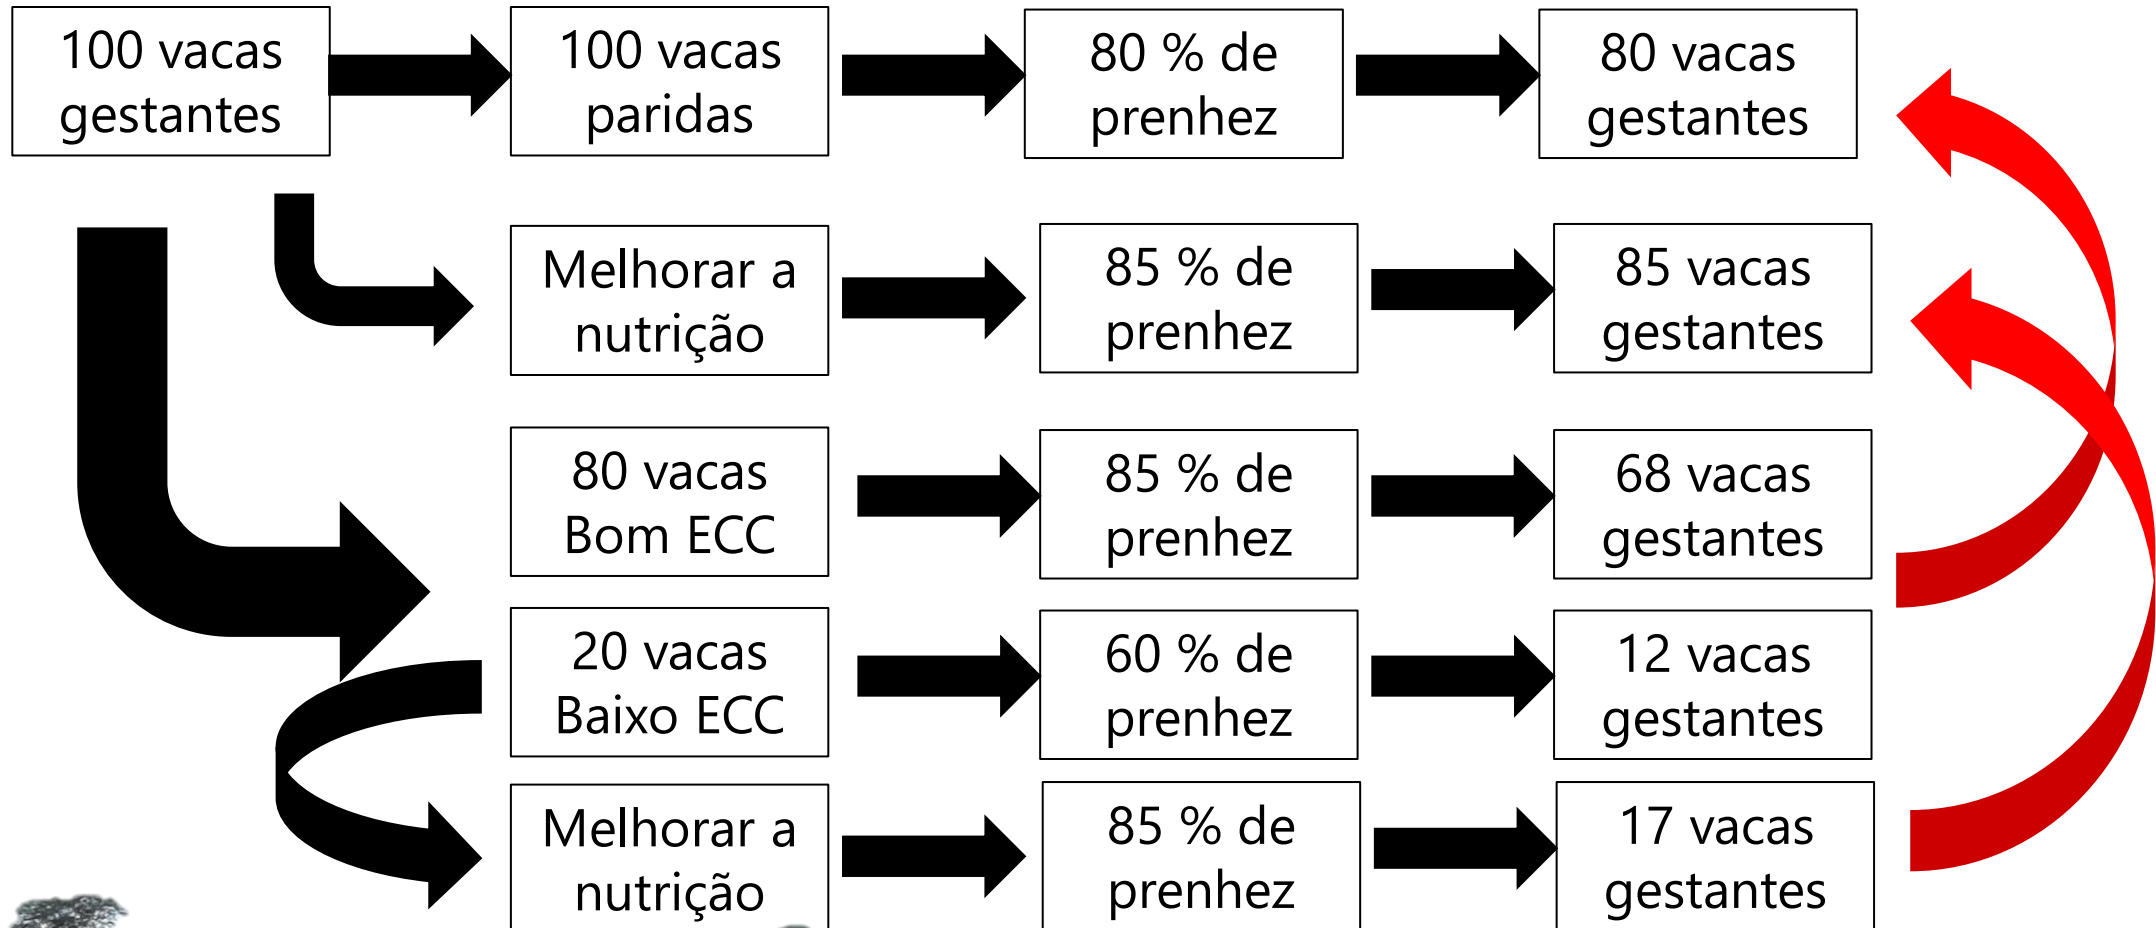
100 vacas gestantes

100 vacas paridas

80 % de prenhez

80 vacas gestantes

Melhorar a nutrição

85 % de prenhez

85 vacas gestantes

80 vacas Bom ECC

85 % de prenhez

68 vacas gestantes

20 vacas Baixo ECC

60 % de prenhez

12 vacas gestantes

Melhorar a nutrição

85 % de prenhez

17 vacas gestantes